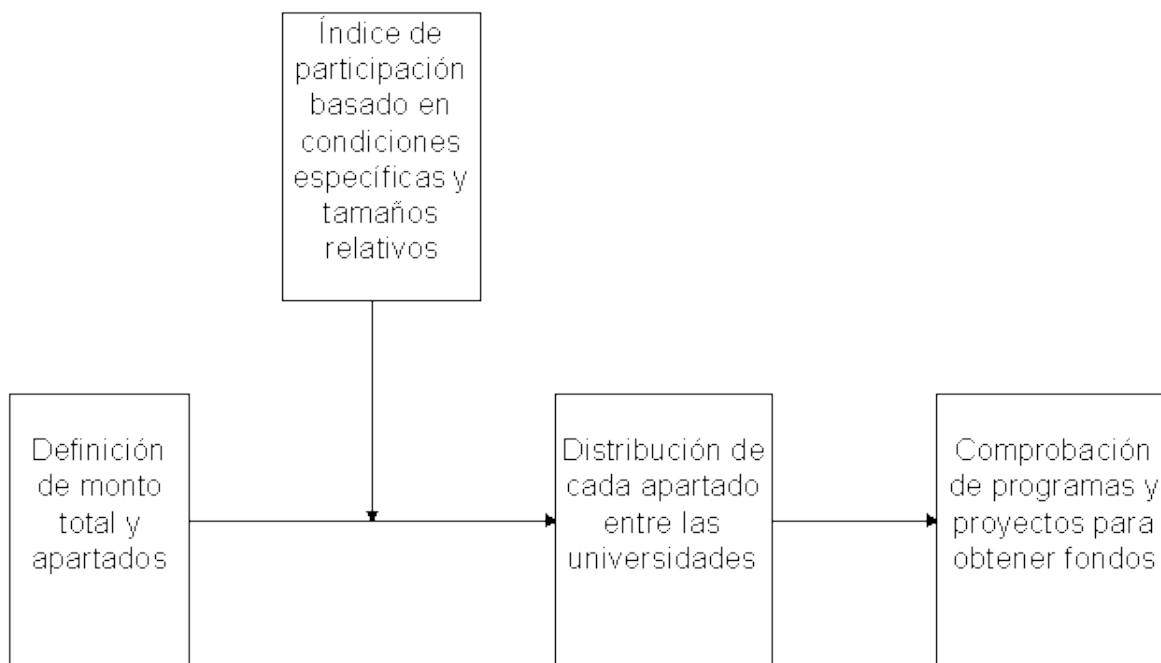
Índice de participación basado en condiciones específicas y tamaños relativos

Definición de monto total y apartados

Distribución de cada apartado entre las universidades

Comprobación de programas y proyectos para obtener fondos